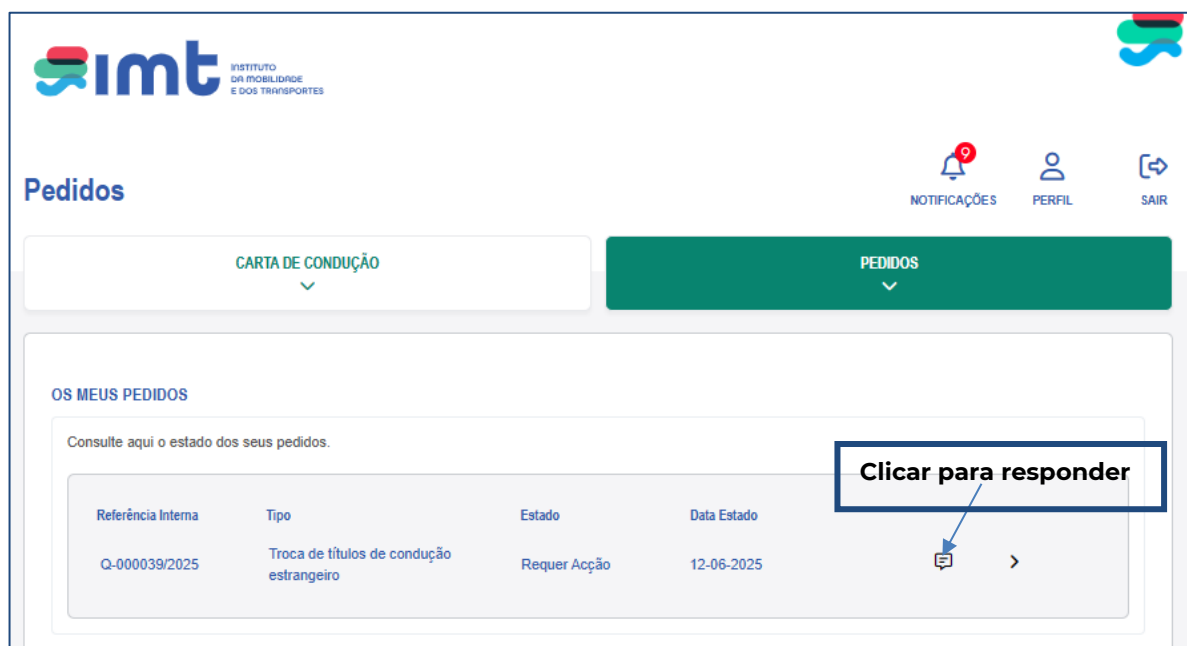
imt INSTITUTO DA MOBILIDADE E DOS TRANSPORTES

Pedidos

9
NOTIFICAÇÕES

PERFIL

SAIR

CARTA DE CONDUÇÃO

PEDIDOS

OS MEUS PEDIDOS

Consulte aqui o estado dos seus pedidos.

Clicar para responder

| Referência Interna | Tipo | Estado | Data Estado |
|---|---|---|---|
| Q-000039/2025 | Troca de títulos de condução estrangeiro | Requer Acção | 12-06-2025 |